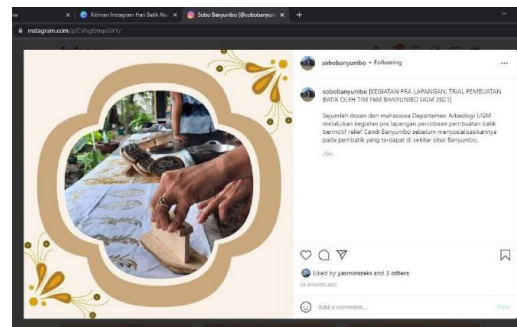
Kiriman Instagram Hari Batik Na × | Sobo Banyunibo (@sobobanyun × | +

instagram.com/p/CVsgfmepGYY/

sobobanyunibo • Following

sobobanyunibo [KEGIATAN PRA LAPANGAN: TRIAL PEMBUATAN BATIK OLEH TIM PkM BANYUNIBO UGM 2021]

Sejumlah dosen dan mahasiswa Departemen Arkeologi UGM melakukan kegiatan pra lapangan percobaan pembuatan batik bermotif relief Candi Banyunibo sebelum mensosialisasikannya pada pembatik yang terdapat di sekitar situs Banyunibo.

20w

Liked by yasminzein and 3 others

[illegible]

Add a comment...

Post